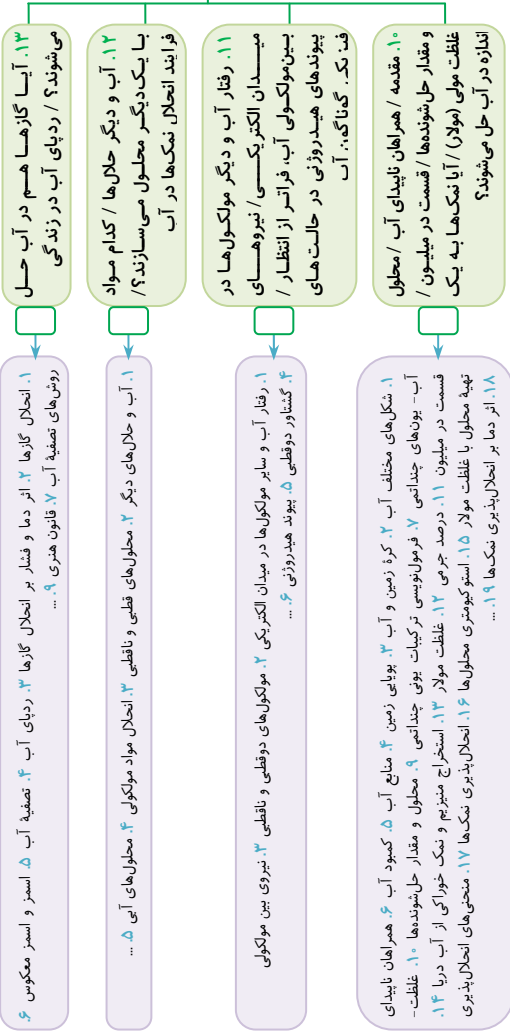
۱۰. مقدمه / همراهان ناپیدای آب / محلول و مقدار حل‌شونده‌ها / قسمت در میلیون / غلظت مولی (مولار) / آیا نمک‌ها به یک اندازه در آب حل می‌شوند؟

۱. شکل‌های مختلف آب ۲. کره زمین و آب ۳. پویایی زمین ۴. منابع آب ۵. کمبود آب ۶. همراهان ناپیدای آب- یون‌های چنداتمی ۷. فرمول‌نویسی ترکیبات یونی چنداتمی ۹. محلول و مقدار حل‌شونده‌ها ۱۰. غلظت- قسمت در میلیون ۱۱. درصد جرمی ۱۲. غلظت مولار ۱۳. استخراج منیزیم و نمک خوراکی از آب دریا ۱۴. تهیهٔ محلول با غلظت مولار ۱۵. استوکیومتری محلول‌ها ۱۶. انحلال‌پذیری نمک‌ها ۱۷. منحنی‌های انحلال‌پذیری ۱۸. اثر دما بر انحلال‌پذیری نمک‌ها ۱۹. ...

۱۱. رفتار آب و دیگر مولکول‌ها در میدان الکتریکی / نیروهای بین‌مولکولی آب، فراتر از انتظار / پیوندهای هیدروژنی در حالت‌های فیزیکی گوناگون آب

۱. رفتار آب و سایر مولکول‌ها در میدان الکتریکی ۲. مولکول‌های دوقطبی و ناقطبی ۳. نیروی بین مولکولی ۴. گشتاور دوقطبی ۵. پیوند هیدروژنی ۶. ...

۱۲. آب و دیگر حلال‌ها / کدام مواد با یکدیگر محلول می‌سازند؟ / فرایند انحلال نمک‌ها در آب

۱. آب و حلال‌های دیگر ۲. محلول‌های قطبی و ناقطبی ۳. انحلال مواد مولکولی ۴. محلول‌های آبی ۵. ...

۱۳. آیا گازها هم در آب حل می‌شوند؟ / ردپای آب در زندگی

۱. انحلال گازها ۲. اثر دما و فشار بر انحلال گازها ۳. ردپای آب ۴. تصفیهٔ آب ۵. اسمز و اسمز معکوس ۶. روش‌های تصفیه آب ۷. قانون هنری ۸. ...